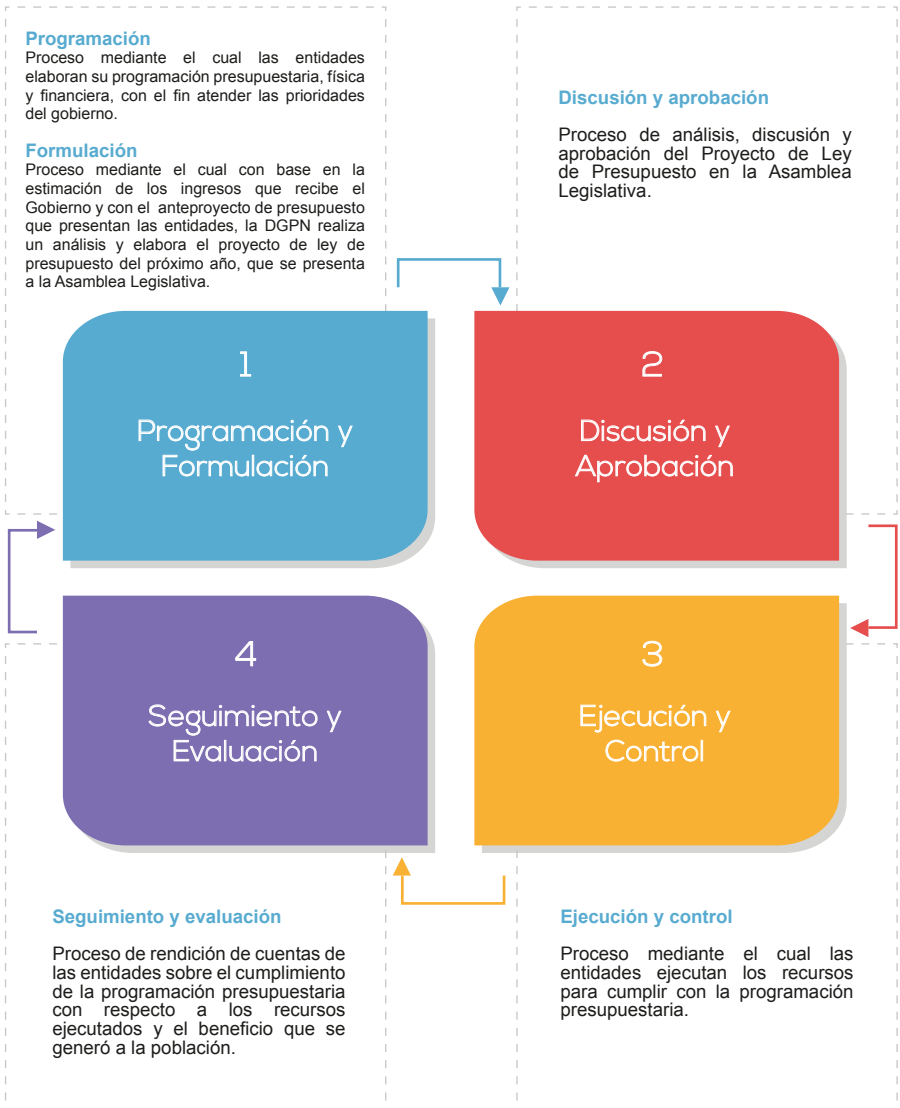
Programación
Proceso mediante el cual las entidades elaboran su programación presupuestaria, física y financiera, con el fin atender las prioridades del gobierno.

Formulación
Proceso mediante el cual con base en la estimación de los ingresos que recibe el Gobierno y con el anteproyecto de presupuesto que presentan las entidades, la DGPN realiza un análisis y elabora el proyecto de ley de presupuesto del próximo año, que se presenta a la Asamblea Legislativa.

Discusión y aprobación

Proceso de análisis, discusión y aprobación del Proyecto de Ley de Presupuesto en la Asamblea Legislativa.

1
Programación y Formulación

2
Discusión y Aprobación

4
Seguimiento y Evaluación

3
Ejecución y Control

Seguimiento y evaluación

Proceso de rendición de cuentas de las entidades sobre el cumplimiento de la programación presupuestaria con respecto a los recursos ejecutados y el beneficio que se generó a la población.

Ejecución y control

Proceso mediante el cual las entidades ejecutan los recursos para cumplir con la programación presupuestaria.